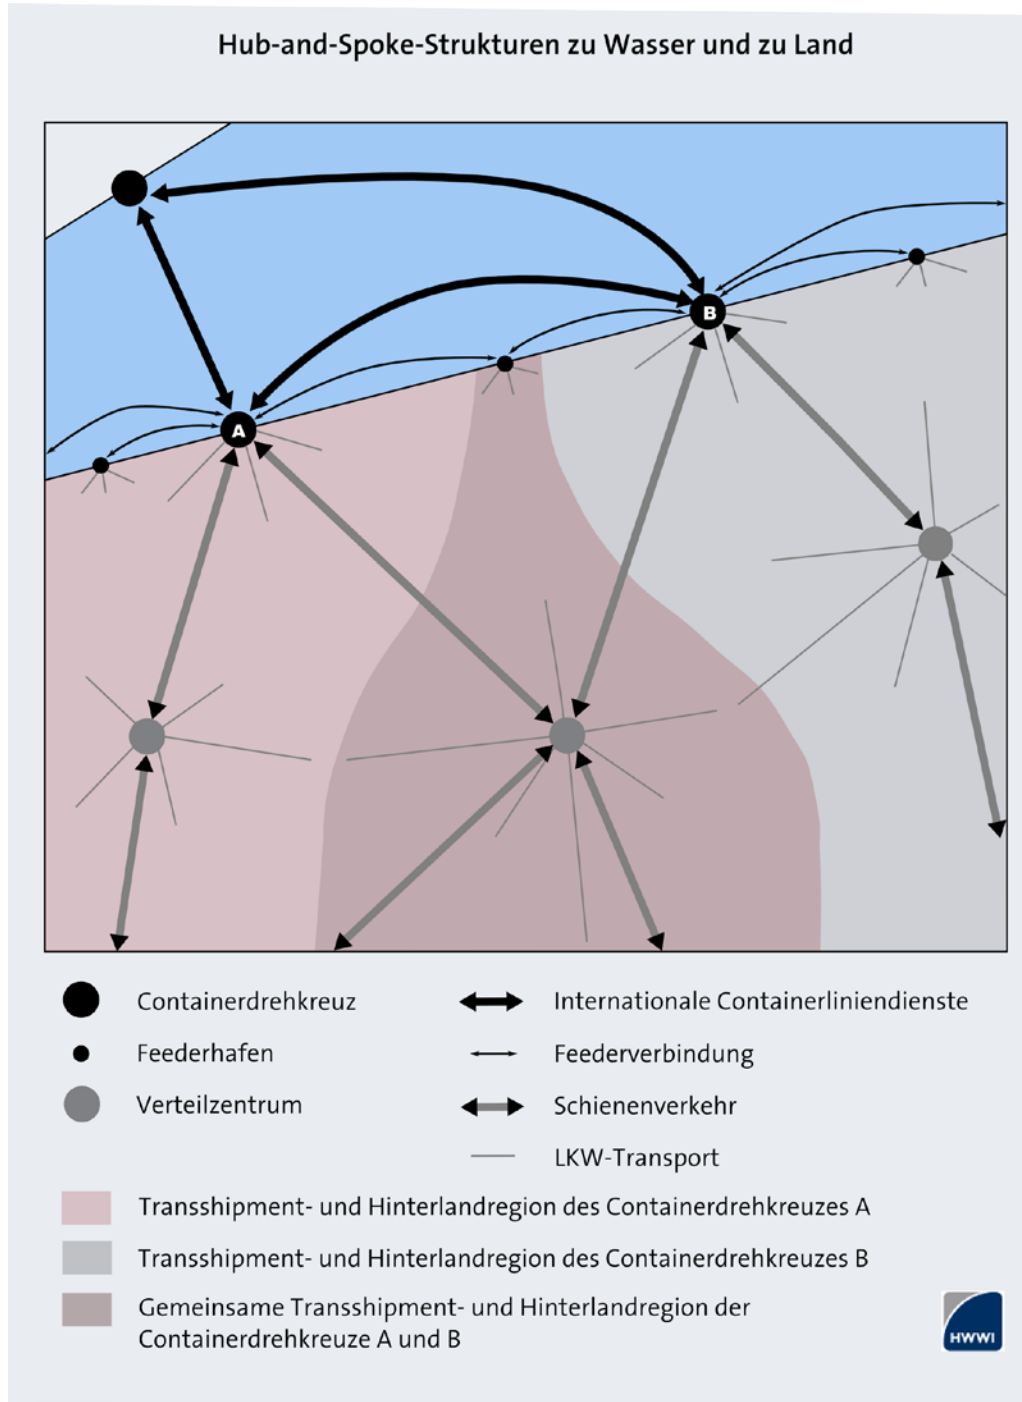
Hub-and-Spoke-Strukturen zu Wasser und zu Land

B

A

Containerdrehkreuz

Feederhafen

Verteilzentrum

Internationale Containerliniendienste

Feederverbindung

Schienenverkehr

LKW-Transport

Transshipment- und Hinterlandregion des Containerdrehkreuzes A

Transshipment- und Hinterlandregion des Containerdrehkreuzes B

Gemeinsame Transshipment- und Hinterlandregion der Containerdrehkreuze A und B

HWWI